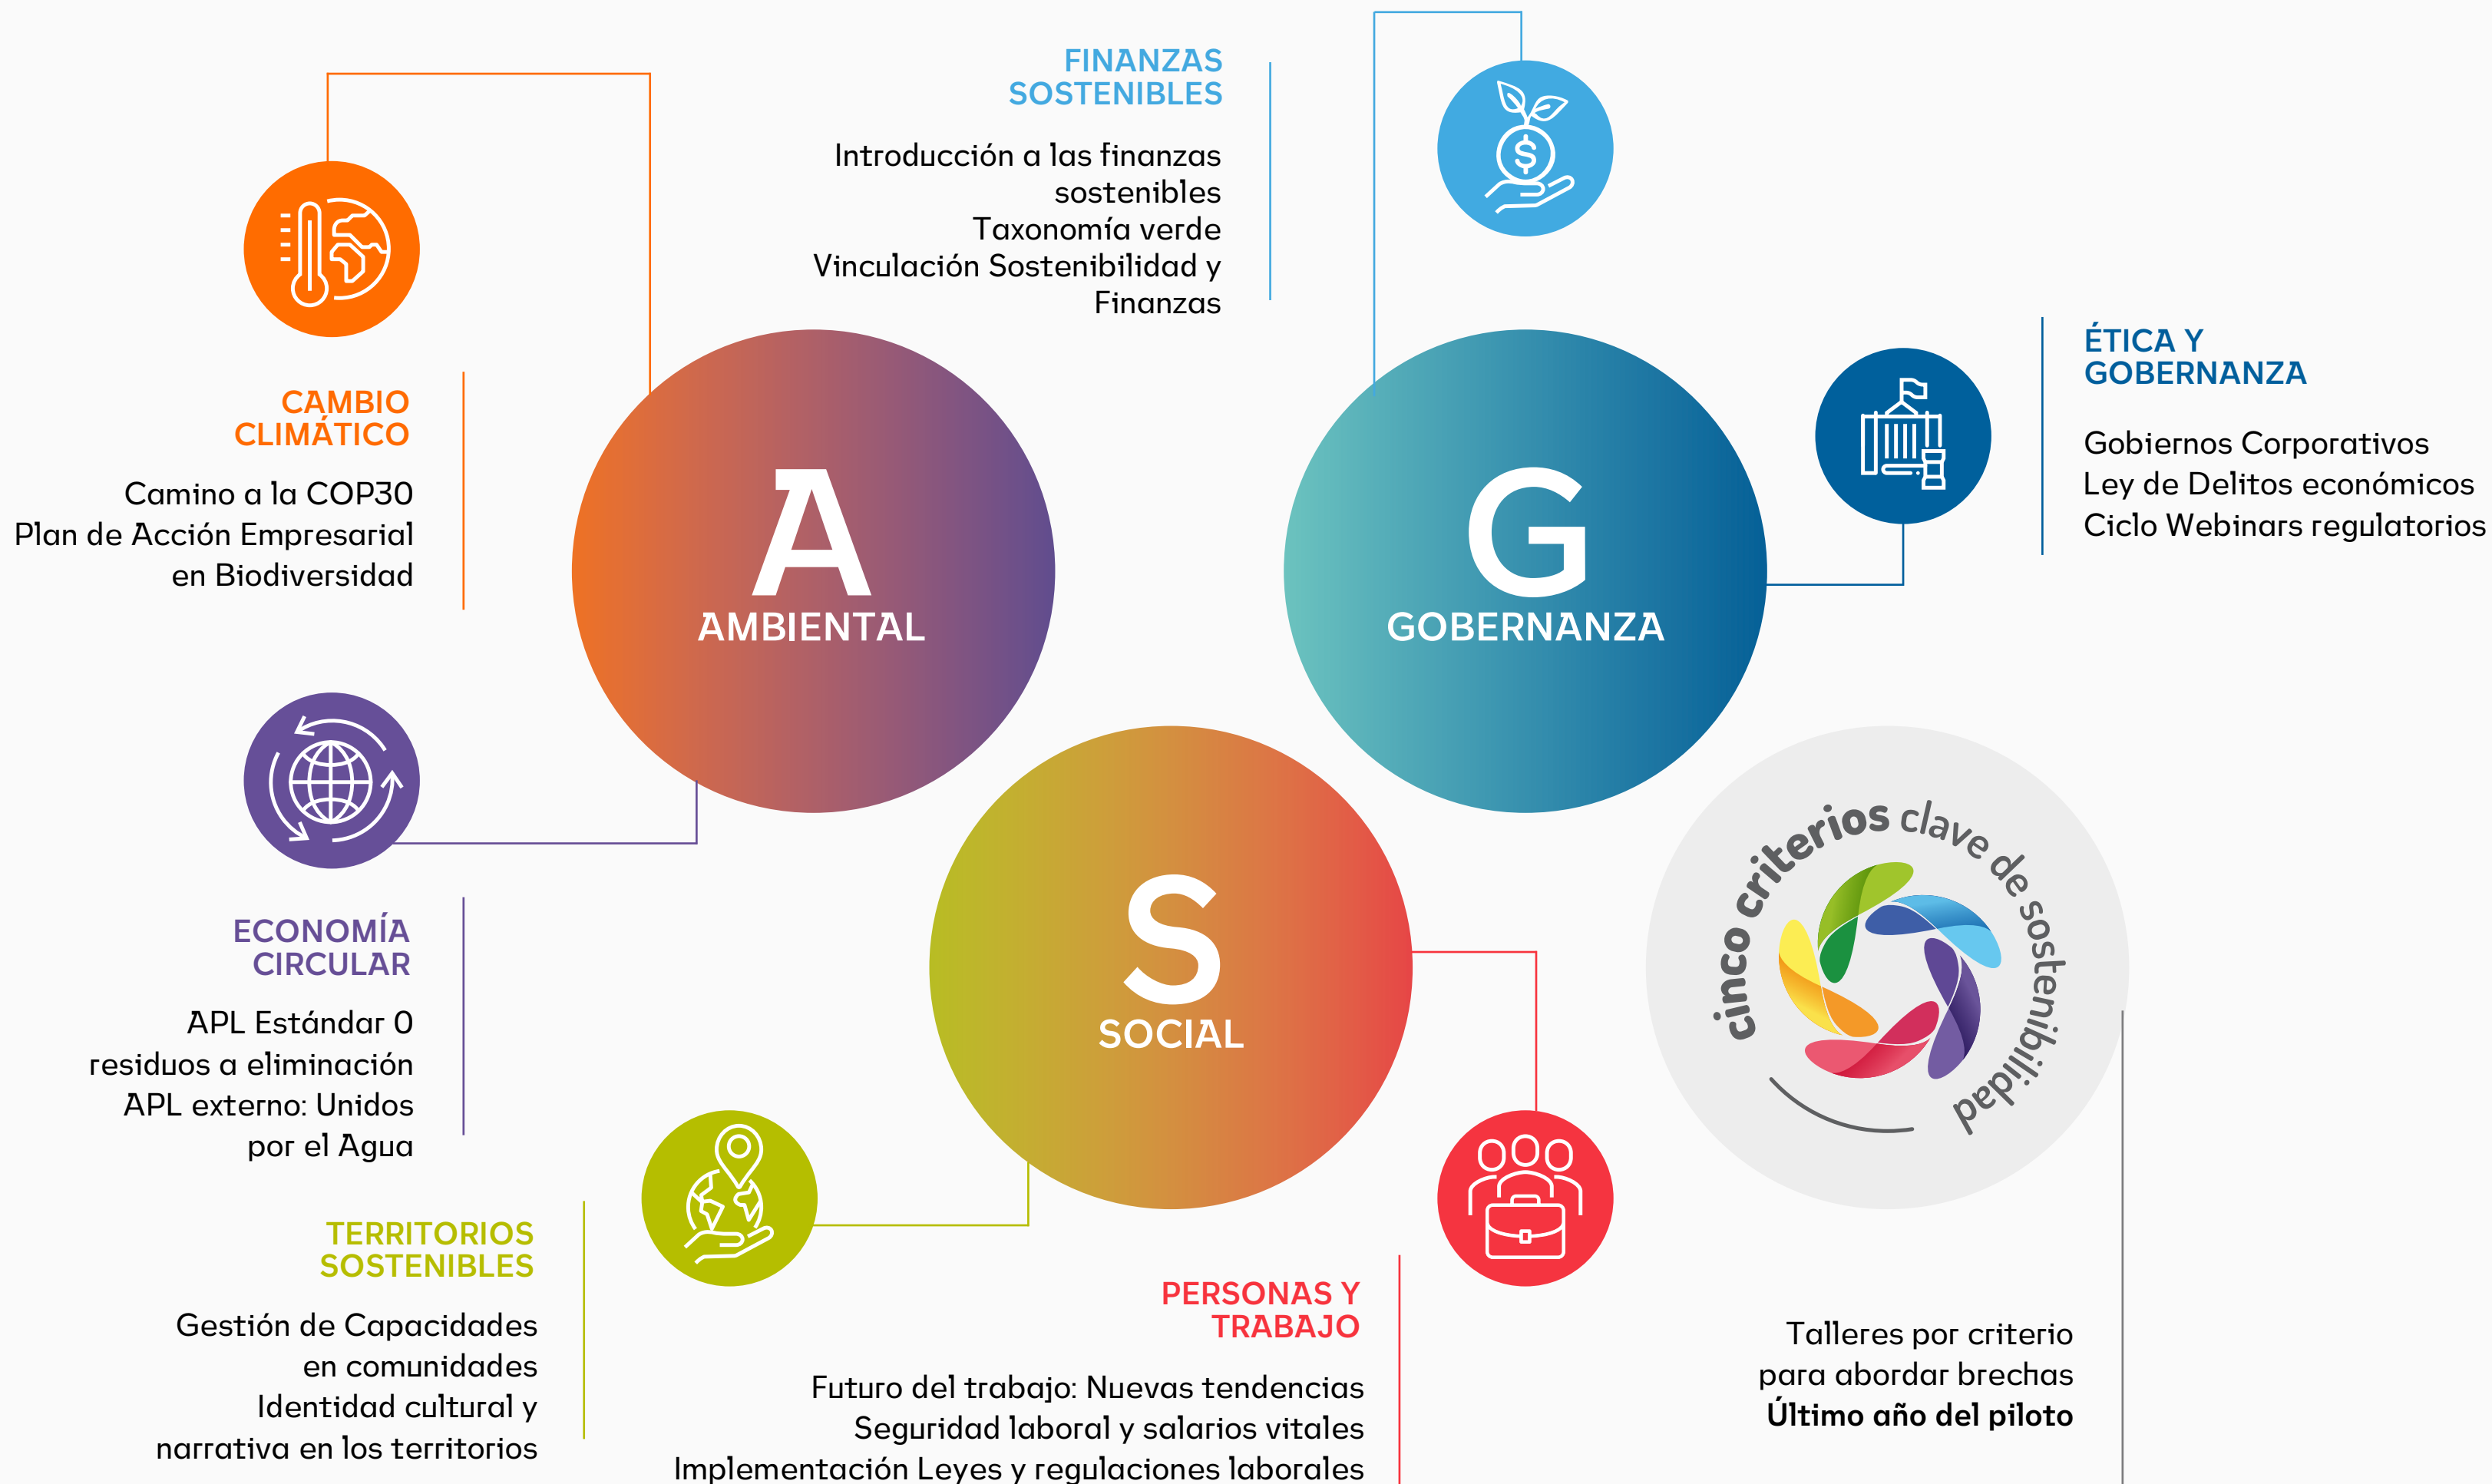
FINANZAS SOSTENIBLES

Introducción a las finanzas sostenibles
Taxonomía verde
Vinculación Sostenibilidad y Finanzas

CAMBIO CLIMÁTICO

Camino a la COP30
Plan de Acción Empresarial en Biodiversidad

A
AMBIENTAL

G
GOBERNANZA

ÉTICA Y GOBERNANZA

Gobiernos Corporativos
Ley de Delitos económicos
Ciclo Webinars regulatorios

ECONOMÍA CIRCULAR

APL Estándar 0 residuos a eliminación
APL externo: Unidos por el Agua

S
SOCIAL

cinco criterios clave de sostenibilidad

TERRITORIOS SOSTENIBLES

Gestión de Capacidades en comunidades
Identidad cultural y narrativa en los territorios

PERSONAS Y TRABAJO

Futuro del trabajo: Nuevas tendencias
Seguridad laboral y salarios vitales
Implementación Leyes y regulaciones laborales

Talleres por criterio para abordar brechas
**Último año del piloto**